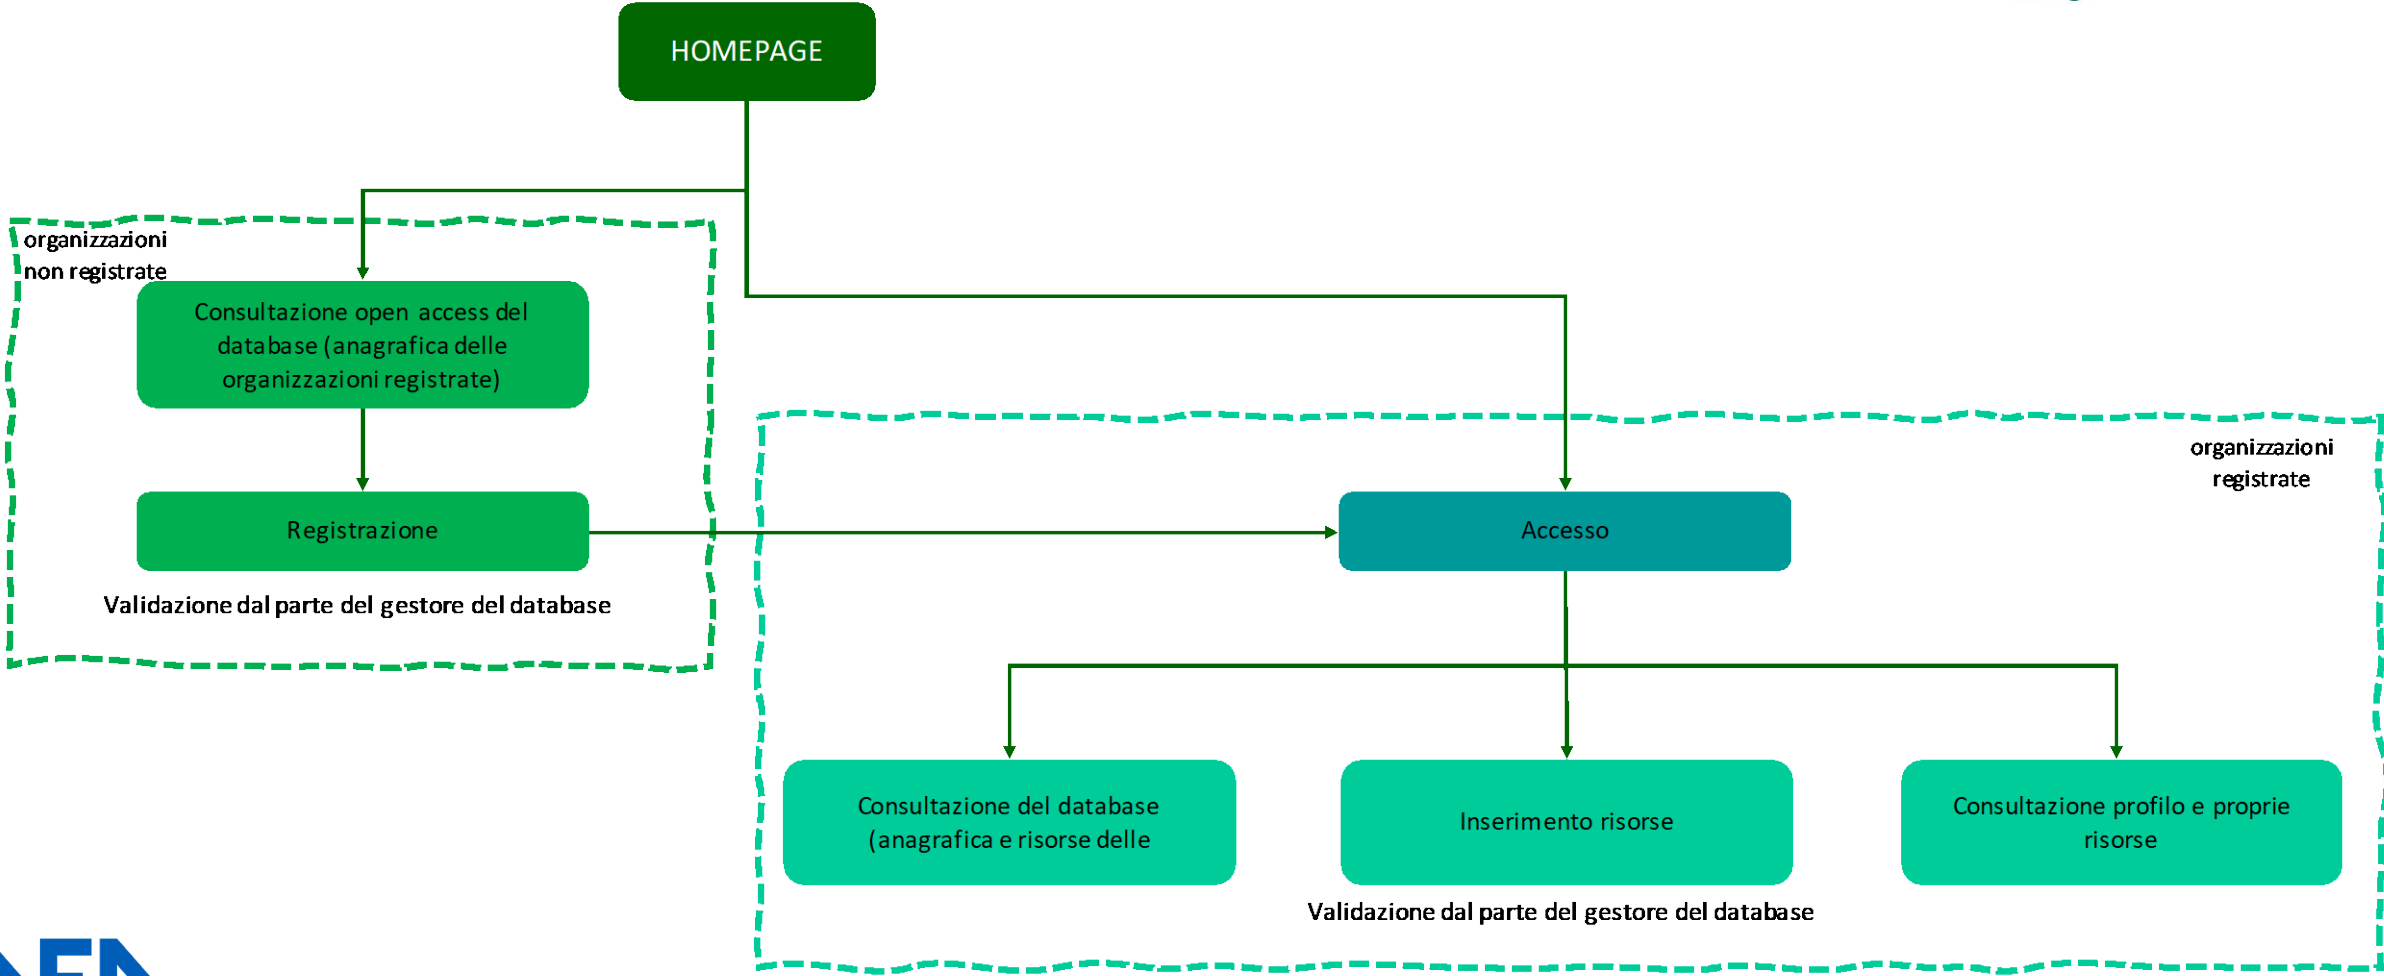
HOMEPAGE

organizzazioni non registrate

Consultazione open access del database (anagrafica delle organizzazioni registrate)

Registrazione

Validazione dal parte del gestore del database

organizzazioni registrate

Accesso

Consultazione del database (anagrafica e risorse delle

Inserimento risorse

Consultazione profilo e proprie risorse

Validazione dal parte del gestore del database